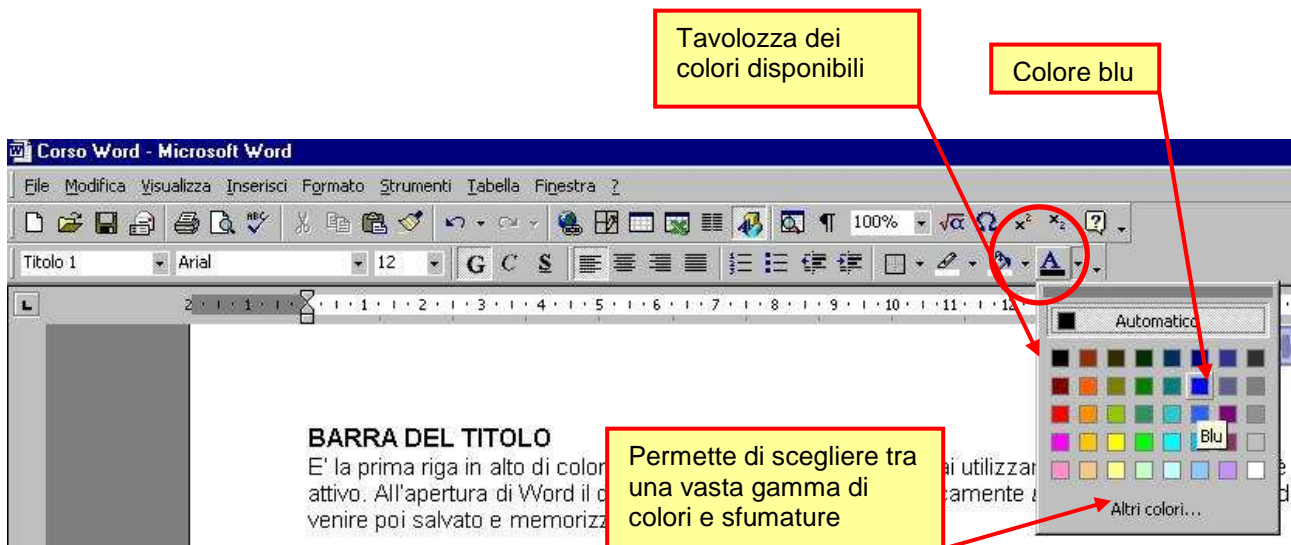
Tavolozza dei colori disponibili

Colore blu

Corso Word - Microsoft Word

File Modifica Visualizza Inserisci Formato Strumenti Tabella Finestra ?

100%

Titolo 1 Arial 12 G C S

Automatico

Blu

Altri colori...

BARRA DEL TITOLO
E' la prima riga in alto di color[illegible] ai utilizzan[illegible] attivo. All'apertura di Word il c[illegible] camente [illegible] venire poi salvato e memorizz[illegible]

Permette di scegliere tra una vasta gamma di colori e sfumature